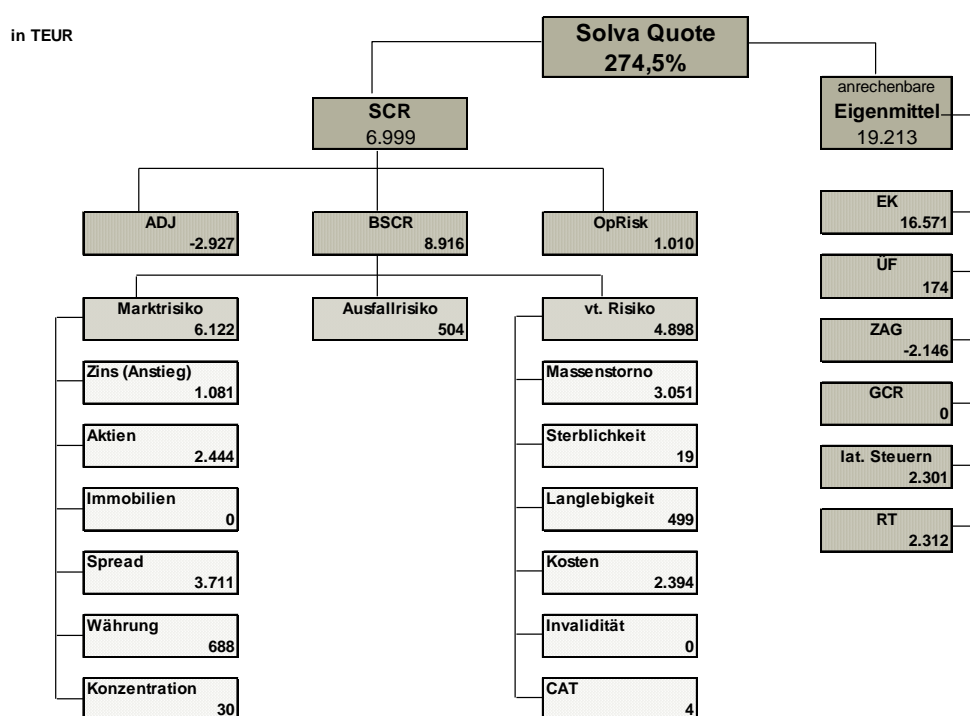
in TEUR

Solva Quote
274,5%

SCR
6.999

anrechenbare
Eigenmittel
19.213

ADJ
-2.927

BSCR
8.916

OpRisk
1.010

EK
16.571

ÜF
174

ZAG
-2.146

GCR
0

lat. Steuern
2.301

RT
2.312

Marktrisiko
6.122

Zins (Anstieg)
1.081

Aktien
2.444

Immobilien
0

Spread
3.711

Währung
688

Konzentration
30

Ausfallrisiko
504

vt. Risiko
4.898

Massenstorno
3.051

Sterblichkeit
19

Langlebigkeit
499

Kosten
2.394

Invalidität
0

CAT
4